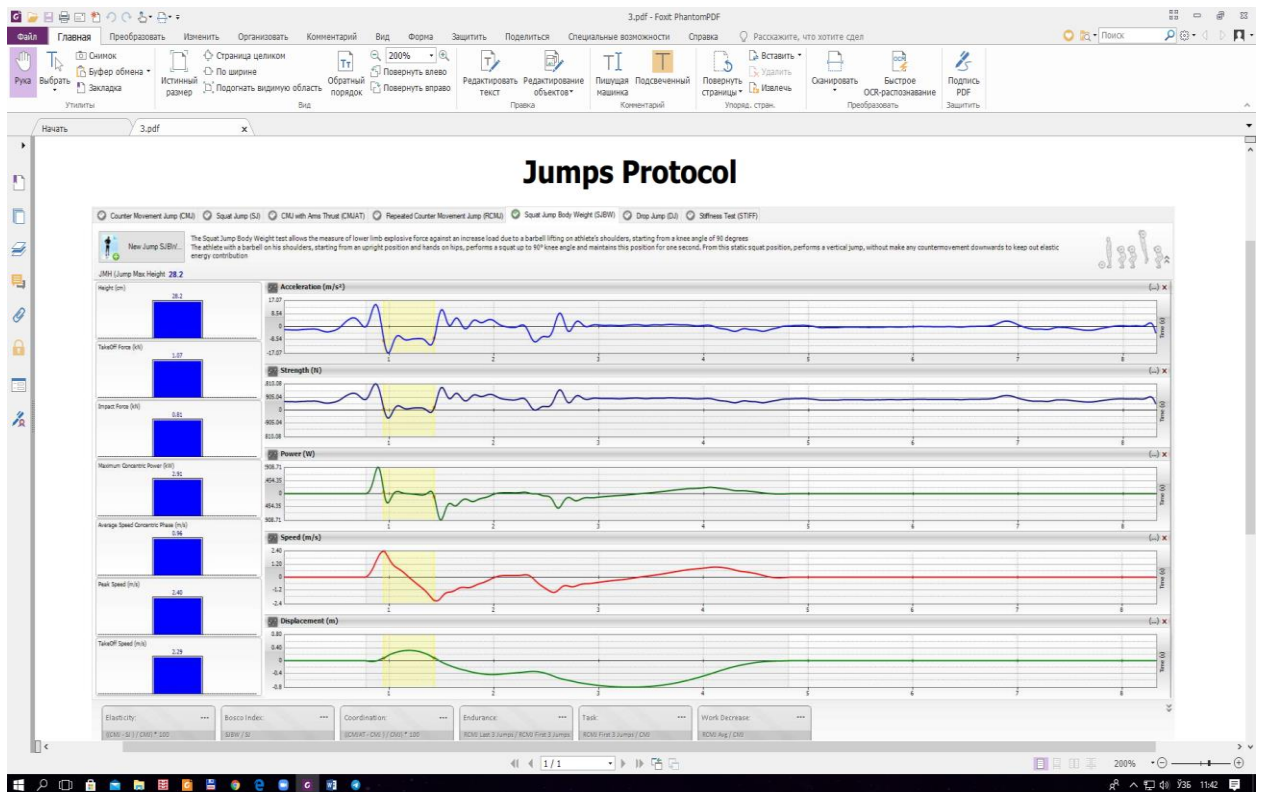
3.pdf - Foxit PhantomPDF

Файл | Главная | Преобразовать | Изменить | Организовать | Комментарий | Вид | Форма | Защитить | Поделиться | Специальные возможности | Справка | Расскажите, что хотите сдел | Поиск

Рука | Выбрать | Снимок | Буфер обмена | Закладка | Утилиты | Истинный размер | Страница целиком | По ширине | Подогнать видимую область | Обратный порядок | 200% | Повернуть влево | Повернуть вправо | Вид | Редактировать текст | Редактирование объектов | Правка | Пишущая машинка | Подсвеченный | Комментарий | Повернуть страницы | Вставить | Удалить | Извлечь | Упоряд. стран. | Сканировать | Быстрое OCR-распознавание | Преобразовать | Подпись PDF | Защитить

Начать | 3.pdf

Jumps Protocol

Counter Movement Jump (CMJ) | Squat Jump (SJ) | CMJ with Arms Thrust (CMJAT) | Repeated Counter Movement Jump (RCMJ) | Squat Jump Body Weight (SJBW) | Drop Jump (DJ) | Stiffness Test (STIFF)

New Jump SJBW...

The Squat Jump Body Weight test allows the measure of lower limb explosive force against an increase load due to a barbell lifting on athlete's shoulders, starting from a knee angle of 90 degrees
The athlete with a barbell on his shoulders, starting from an upright position and hands on hips, performs a squat up to 90° knee angle and maintains this position for one second. From this static squat position, performs a vertical jump, without make any countermovement downwards to keep out elastic energy contribution

JMH (Jump Max Height 28.2

Height (cm) 28.2
TakeOff Force (kN) 1.07
Impact Force (kN) 0.81
Maximum Concentric Power (kW) 2.91
Average Speed Concentric Phase (m/s) 0.96
Peak Speed (m/s) 2.40
TakeOff Speed (m/s) 2.29

Acceleration (m/s²)
17.07 | 8.54 | 0 | -8.54 | -17.07
1 | 2 | 3 | 4 | 5 | 6 | 7 | 8
Time (s)

Strength (N)
810.08 | 905.04 | 0 | -905.04 | 810.08
1 | 2 | 3 | 4 | 5 | 6 | 7 | 8
Time (s)

Power (W)
908.71 | 454.35 | 0 | -454.35 | 908.71
1 | 2 | 3 | 4 | 5 | 6 | 7 | 8
Time (s)

Speed (m/s)
2.40 | 1.20 | 0 | -1.2 | -2.4
1 | 2 | 3 | 4 | 5 | 6 | 7 | 8
Time (s)

Displacement (m)
0.80 | 0.40 | 0 | -0.4 | -0.8
1 | 2 | 3 | 4 | 5 | 6 | 7 | 8
Time (s)

Elasticity: ((CMJ - SJ) / CMJ) * 100
Bosco Index: SJBW / SJ
Coordination: ((CMJAT - CMJ) / CMJ) * 100
Endurance: RCMJ Last 3 Jumps / RCMJ First 3 Jumps
Task: RCMJ First 3 Jumps / CMJ
Work Decrease: RCMJ Avg / CMJ

1 / 1

200%

11:42